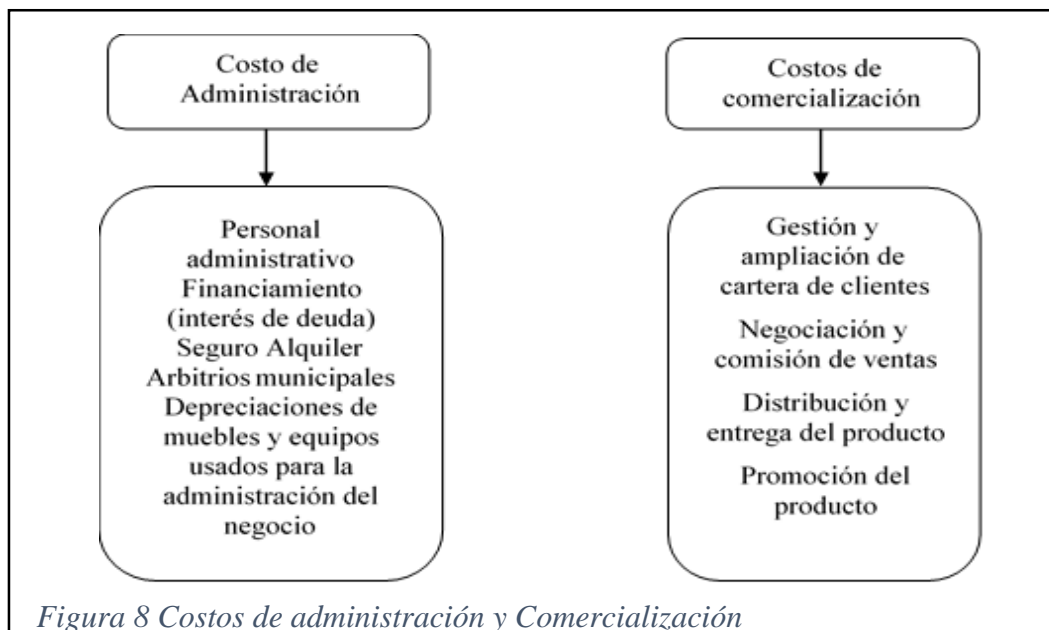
Costo de Administración

Personal administrativo
Financiamiento (interés de deuda)
Seguro Alquiler
Arbitrios municipales
Depreciaciones de muebles y equipos usados para la administración del negocio

Costos de comercialización

Gestión y ampliación de cartera de clientes

Negociación y comisión de ventas

Distribución y entrega del producto

Promoción del producto

Figura 8 Costos de administración y Comercialización